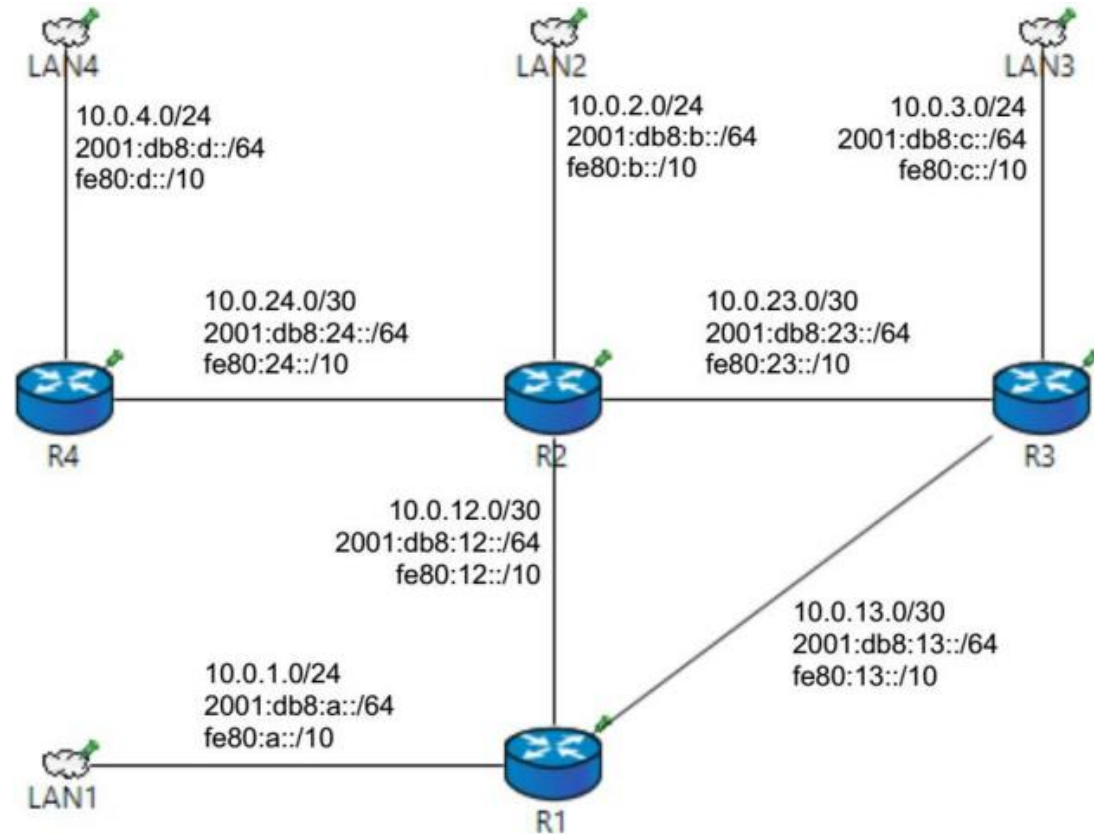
LAN4

10.0.4.0/24
2001:db8:d::/64
fe80:d::/10

LAN2

10.0.2.0/24
2001:db8:b::/64
fe80:b::/10

LAN3

10.0.3.0/24
2001:db8:c::/64
fe80:c::/10

10.0.24.0/30
2001:db8:24::/64
fe80:24::/10

10.0.23.0/30
2001:db8:23::/64
fe80:23::/10

R4

R2

R3

10.0.12.0/30
2001:db8:12::/64
fe80:12::/10

10.0.13.0/30
2001:db8:13::/64
fe80:13::/10

10.0.1.0/24
2001:db8:a::/64
fe80:a::/10

LAN1

R1